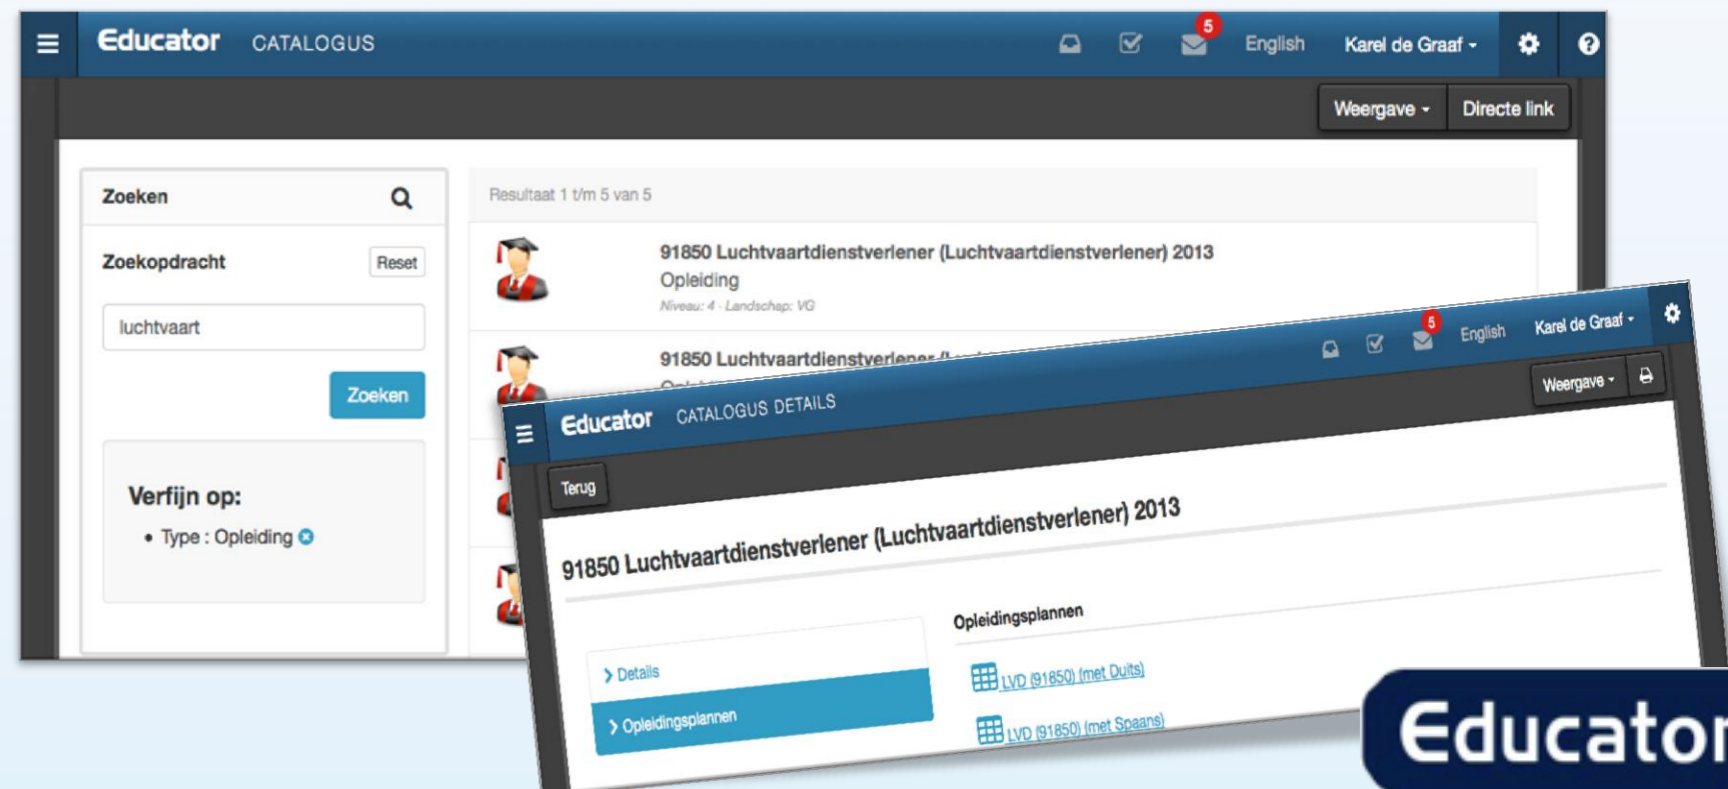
Educator CATALOGUS

5 English Karel de Graaf

Weergave Directe link

Zoeken

Zoekopdracht Reset

luchtvaart

Zoeken

Verfijn op:

• Type : Opleiding

Resultaat 1 t/m 5 van 5

91850 Luchtvaartdienstverlener (Luchtvaartdienstverlener) 2013
Opleiding
Niveau: 4 · Landschap: VG

91850 Luchtvaartdienstverlener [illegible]

Educator CATALOGUS DETAILS

5 English Karel de Graaf

Weergave

Terug

91850 Luchtvaartdienstverlener (Luchtvaartdienstverlener) 2013

Details

Opleidingsplannen

Opleidingsplannen

LVD (91850) (met Duits)

LVD (91850) (met Spaans)

Educator